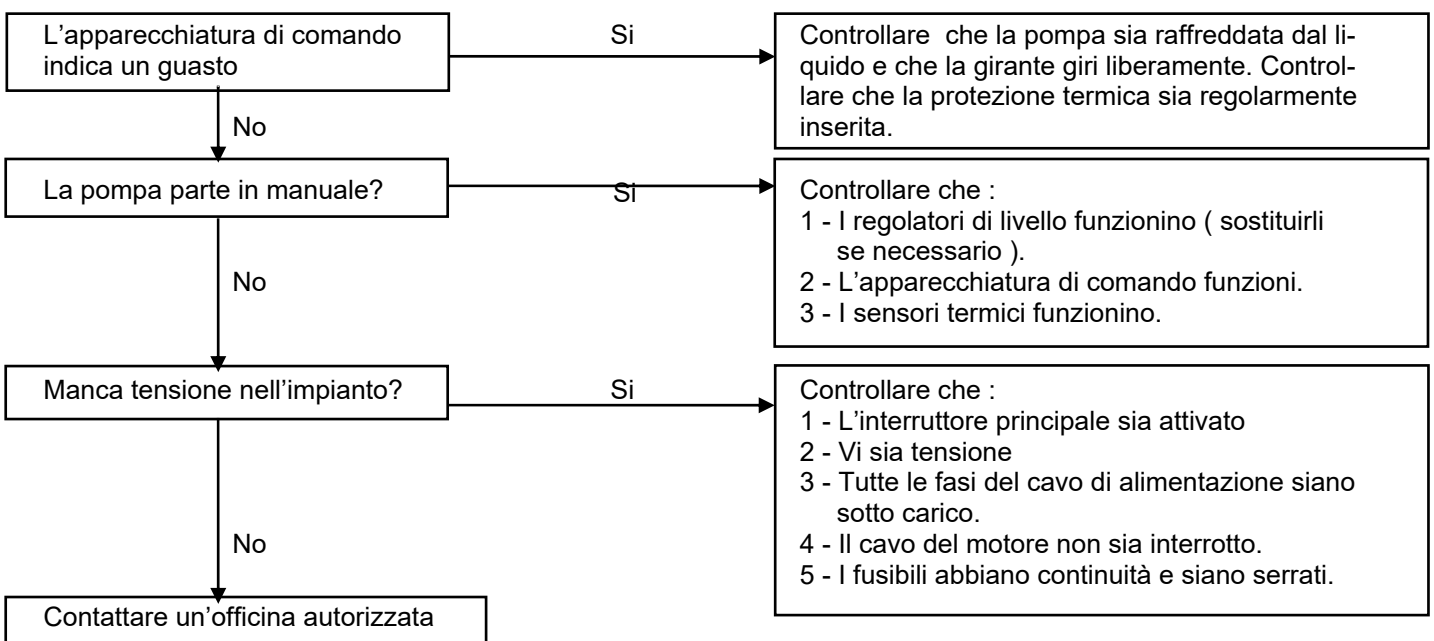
L'apparecchiatura di comando indica un guasto

Si

Controllare che la pompa sia raffreddata dal liquido e che la girante giri liberamente. Controllare che la protezione termica sia regolarmente inserita.

No

La pompa parte in manuale?

Si

Controllare che :
1 - I regolatori di livello funzionino ( sostituirli se necessario ).
2 - L'apparecchiatura di comando funzioni.
3 - I sensori termici funzionino.

No

Manca tensione nell'impianto?

Si

Controllare che :
1 - L'interruttore principale sia attivato
2 - Vi sia tensione
3 - Tutte le fasi del cavo di alimentazione siano sotto carico.
4 - Il cavo del motore non sia interrotto.
5 - I fusibili abbiano continuità e siano serrati.

No

Contattare un'officina autorizzata